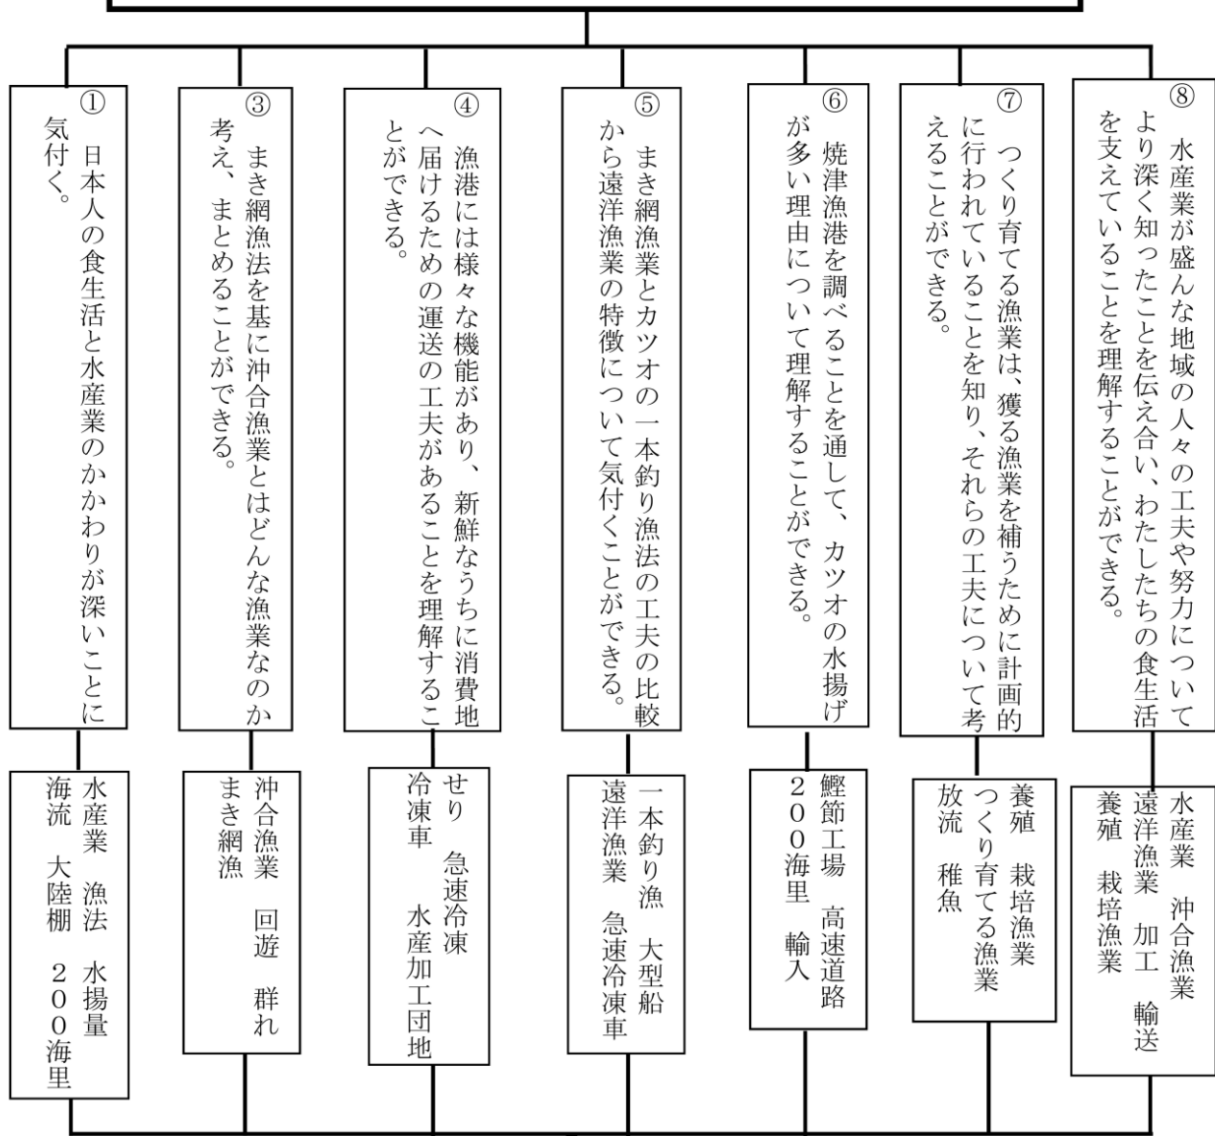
①
日本人の食生活と水産業のかかわりが深いことに気付く。

水産業　漁法　水揚量
海流　大陸棚　２００海里

③
まき網漁法を基に沖合漁業とはどんな漁業なのか考え、まとめることができる。

沖合漁業　回遊　群れ
まき網漁

④
漁港には様々な機能があり、新鮮なうちに消費地へ届けるための運送の工夫があることを理解することができる。

せり　急速冷凍
冷凍車　水産加工団地

⑤
まき網漁業とカツオの一本釣り漁法の工夫の比較から遠洋漁業の特徴について気付くことができる。

一本釣り漁　大型船
遠洋漁業　急速冷凍車

⑥
焼津漁港を調べることを通して、カツオの水揚げが多い理由について理解することができる。

鰹節工場　高速道路
２００海里　輸入

⑦
つくり育てる漁業は、獲る漁業を補うために計画的に行われていることを知り、それらの工夫について考えることができる。

養殖　栽培漁業
つくり育てる漁業
放流　稚魚

⑧
水産業が盛んな地域の人々の工夫や努力についてより深く知ったことを伝え合い、わたしたちの食生活を支えていることを理解することができる。

水産業　沖合漁業
遠洋漁業　加工　輸送
養殖　栽培漁業